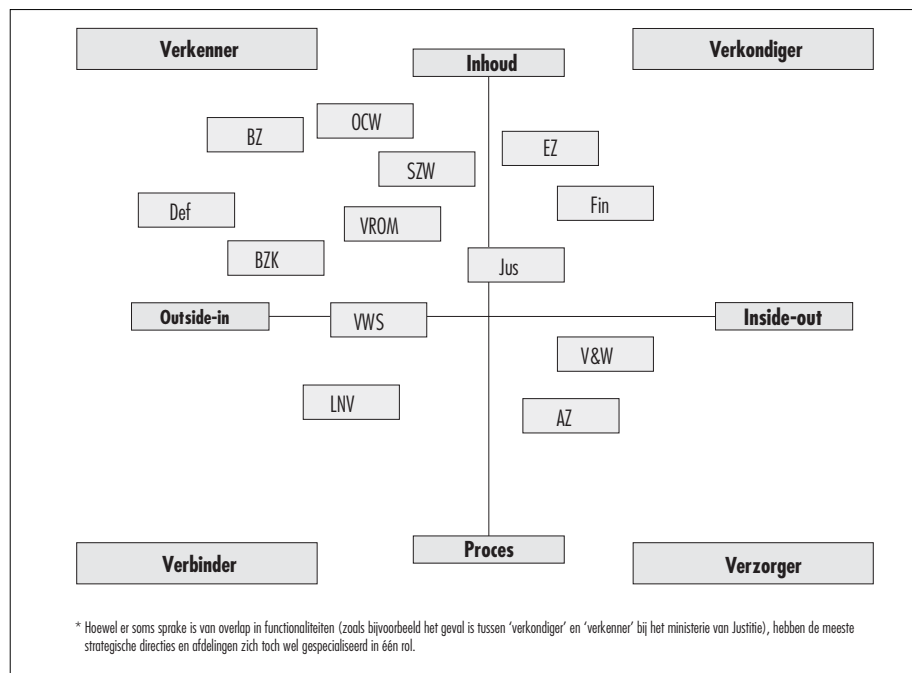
Verkenner

Inhoud

Verkondiger

OCW

BZ

EZ

SZW

Fin

Def

VROM

BZK

Jus

Outside-in

VWS

Inside-out

V&W

LNV

AZ

Verbinder

Proces

Verzorger

* Hoewel er soms sprake is van overlap in functionaliteiten (zoals bijvoorbeeld het geval is tussen 'verkondiger' en 'verkenner' bij het ministerie van Justitie), hebben de meeste strategische directies en afdelingen zich toch wel gespecialiseerd in één rol.